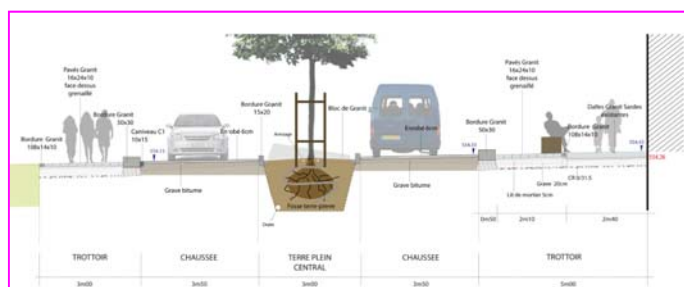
Pavés Granit 16x24x10 face dessus grenaillé

Bordure Granit 30x30

Bordure Granit 10x14x10

Caniveau C1 10x15

Enrobé 6cm

Bordure Granit 15x20

Bloc de Granit

Enrobé 6cm

Bordure Granit 30x30

Pavés Granit 16x24x10 face dessus grenaillé

Dallles Granit Sardes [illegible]

Bordure Granit 10x14x10

Grave bitume

Fosse terre pierre

Grave bitume

Grave 20cm

Lit de mortier 5cm

CR 0/31.5

0m50

2m10

2m40

TROTTOIR

CHAUSSEE

TERRE PLEIN CENTRAL

CHAUSSEE

TROTTOIR

3m00

3m50

3m00

3m50

5m00